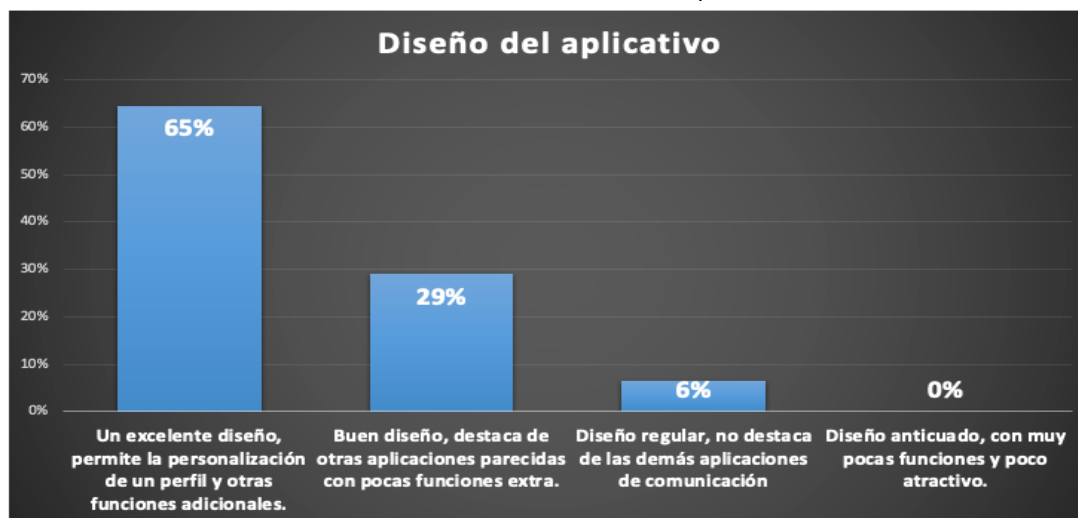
Diseño del aplicativo

70%
60%
50%
40%
30%
20%
10%
0%

65%
29%
6%
0%

Un excelente diseño, permite la personalización de un perfil y otras funciones adicionales.

Buen diseño, destaca de otras aplicaciones parecidas con pocas funciones extra.

Diseño regular, no destaca de las demás aplicaciones de comunicación

Diseño anticuado, con muy pocas funciones y poco atractivo.